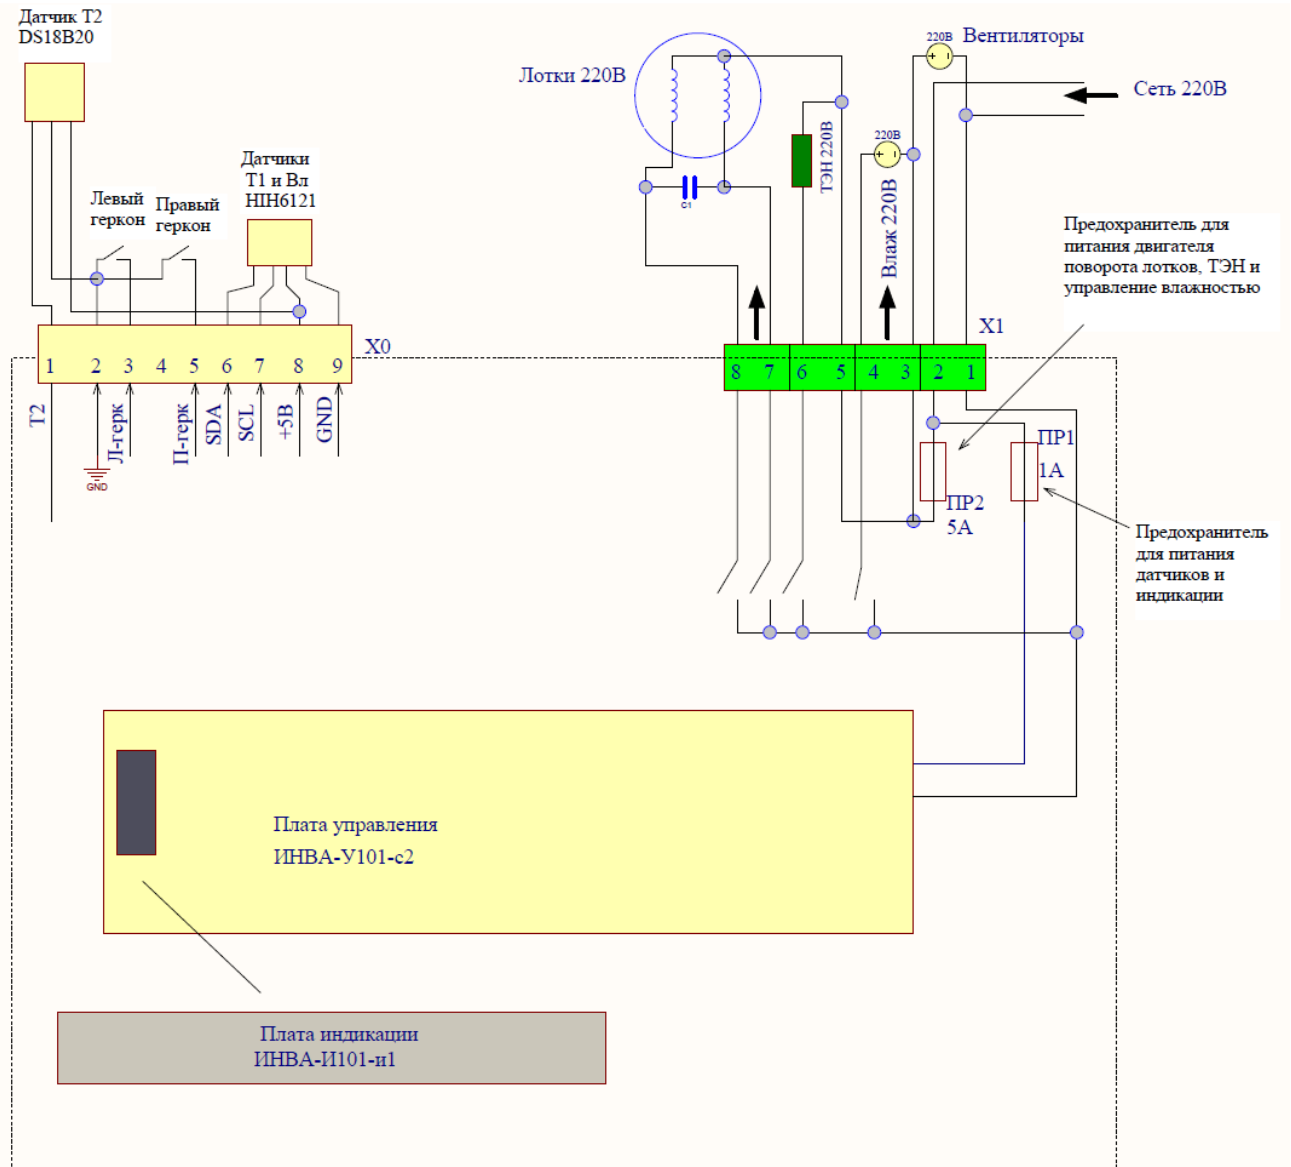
Датчик Т2
DS18B20

Левый геркон

Правый геркон

Датчики Т1 и Вл HIH6121

X0

1 2 3 4 5 6 7 8 9

T2

Л-герк

П-герк

SDA

SCL

+5В

GND

GND

Лотки 220В

C1

ТЭН 220В

220В

Влаж 220В

220В

Вентиляторы

Сеть 220В

Предохранитель для питания двигателя поворота лотков, ТЭН и управление влажностью

X1

8 7 6 5 4 3 2 1

ПР1
1А

ПР2
5А

Предохранитель для питания датчиков и индикации

Плата управления
ИНВА-У101-с2

Плата индикации
ИНВА-И101-и1